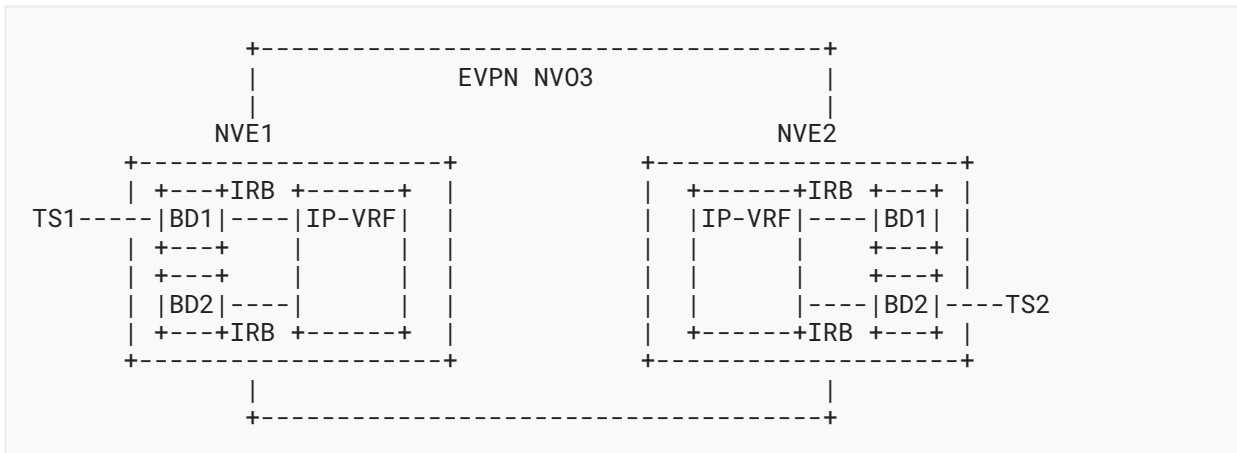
+-----------------------------------+
|              EVPN NVO3            |
|                                   |
NVE1                                NVE2
+-------------------+              +-------------------+
| +---+IRB +------+ |              | +------+IRB +---+ |
TS1-----|BD1|----|IP-VRF| |              | |IP-VRF|----|BD1| |
| +---+    |      | |              | |      |    +---+ |
| +---+    |      | |              | |      |    +---+ |
| |BD2|----|      | |              | |      |----|BD2|----TS2
| +---+IRB +------+ |              | +------+IRB +---+ |
+-------------------+              +-------------------+
|                                   |
+-----------------------------------+